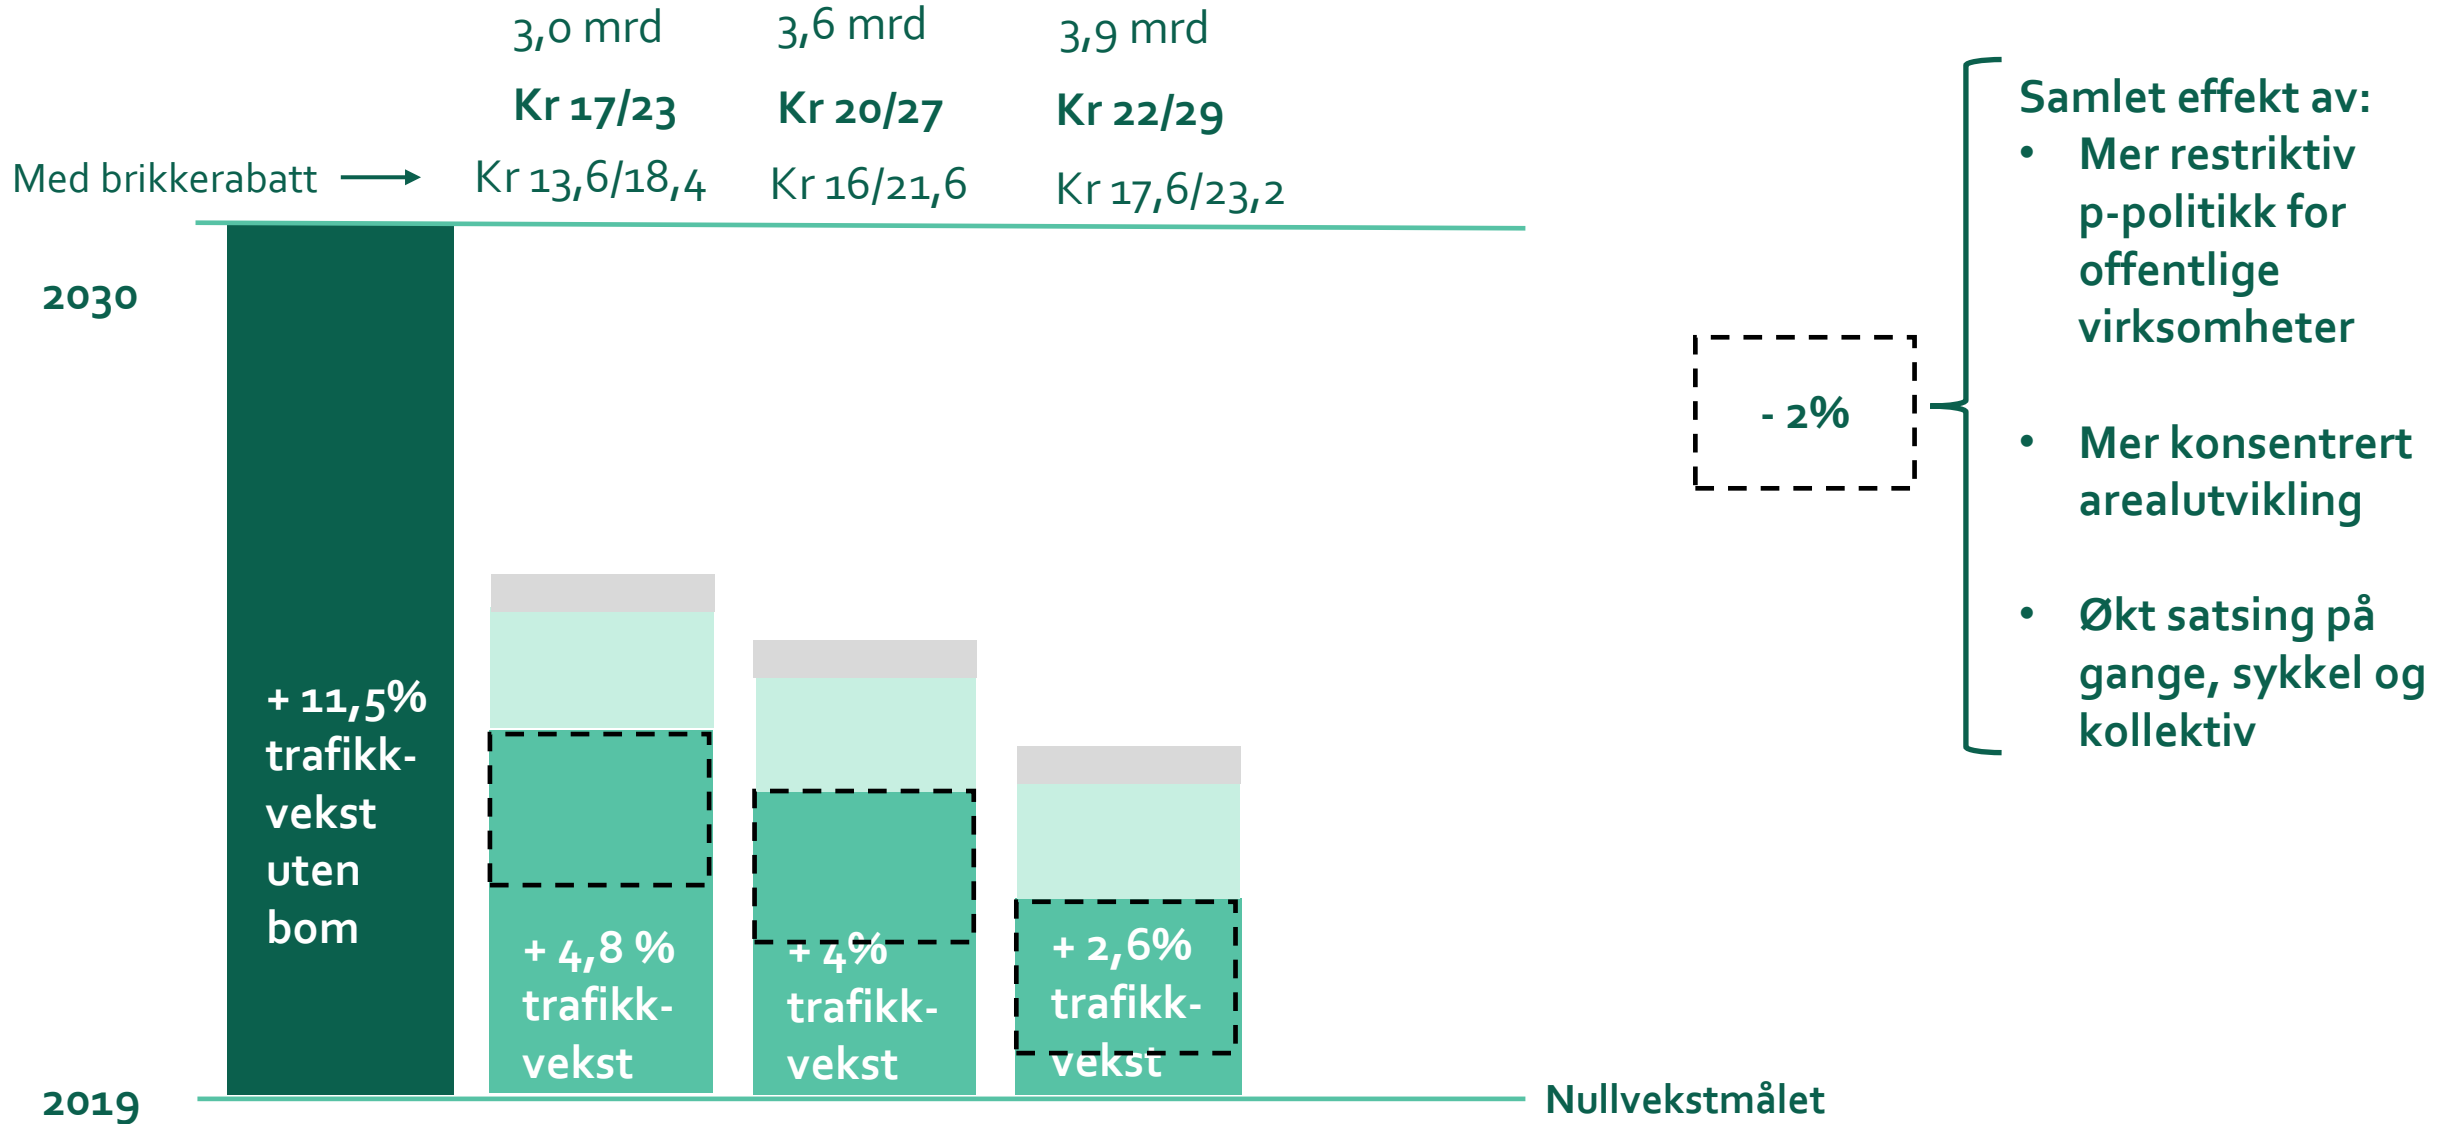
3,0 mrd
Kr 17/23
Kr 13,6/18,4

3,6 mrd
Kr 20/27
Kr 16/21,6

3,9 mrd
Kr 22/29
Kr 17,6/23,2

Med brikkerabatt

2030

+ 11,5% trafikkvekst uten bom

+ 4,8 % trafikkvekst

+ 4% trafikkvekst

+ 2,6% trafikkvekst

2019

Nullvekstmålet

- 2%

Samlet effekt av:
• Mer restriktiv p-politikk for offentlige virksomheter
• Mer konsentrert arealutvikling
• Økt satsing på gange, sykkel og kollektiv